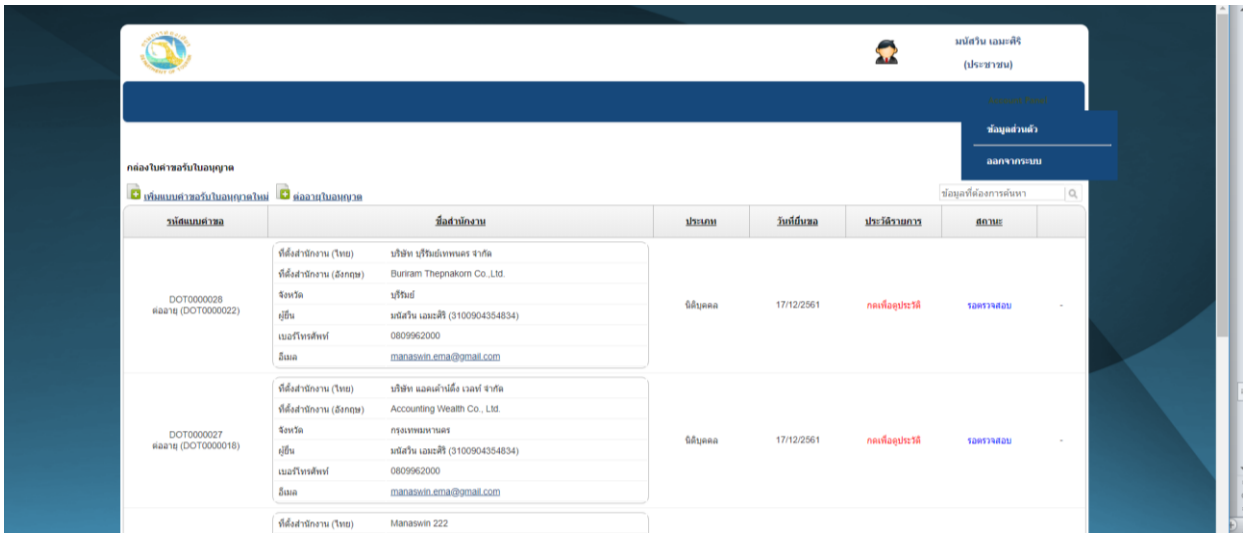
มนัสวิน เอมะศิริ
(ประชาชน)

ข้อมูลส่วนตัว
ออกจากระบบ

กล่องใบคำขอรับใบอนุญาต

เพิ่มแบบคำขอรับใบอนุญาตใหม่ ต่ออายุใบอนุญาต

ข้อมูลที่ต้องการค้นหา

| รหัสแบบคำขอ | ชื่อสำนักงาน | ประเภท | วันที่ยื่นขอ | ประวัติรายการ | สถานะ | |
|---|---|---|---|---|---|---|
| DOT0000028 ต่ออายุ (DOT0000022) | ที่ตั้งสำนักงาน (ไทย) บริษัท บุรีรัมย์เทพนคร จำกัด<br>ที่ตั้งสำนักงาน (อังกฤษ) Buriram Thepnakorn Co.,Ltd.<br>จังหวัด บุรีรัมย์<br>ผู้ยื่น มนัสวิน เอมะศิริ (3100904354834)<br>เบอร์โทรศัพท์ 0809962000<br>อีเมล manaswin.ema@gmail.com | นิติบุคคล | 17/12/2561 | กดเพื่อดูประวัติ | รอตรวจสอบ | - |
| DOT0000027 ต่ออายุ (DOT0000018) | ที่ตั้งสำนักงาน (ไทย) บริษัท แอคเค้าน์ติ้ง เวลท์ จำกัด<br>ที่ตั้งสำนักงาน (อังกฤษ) Accounting Wealth Co., Ltd.<br>จังหวัด กรุงเทพมหานคร<br>ผู้ยื่น มนัสวิน เอมะศิริ (3100904354834)<br>เบอร์โทรศัพท์ 0809962000<br>อีเมล manaswin.ema@gmail.com | นิติบุคคล | 17/12/2561 | กดเพื่อดูประวัติ | รอตรวจสอบ | - |
| | ที่ตั้งสำนักงาน (ไทย) Manaswin 222 | | | | | |